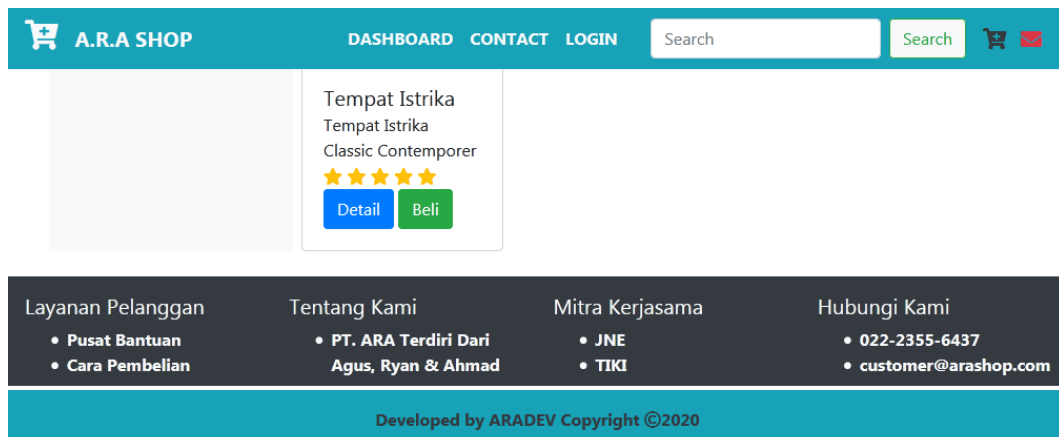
A.R.A SHOP

DASHBOARD CONTACT LOGIN

Search

Search

Tempat Istrika

Tempat Istrika Classic Contemporer

Detail Beli

Layanan Pelanggan

- Pusat Bantuan
- Cara Pembelian

Tentang Kami

- PT. ARA Terdiri Dari Agus, Ryan & Ahmad

Mitra Kerjasama

- JNE
- TIKI

Hubungi Kami

- 022-2355-6437
- customer@arashop.com

Developed by ARADEV Copyright ©2020